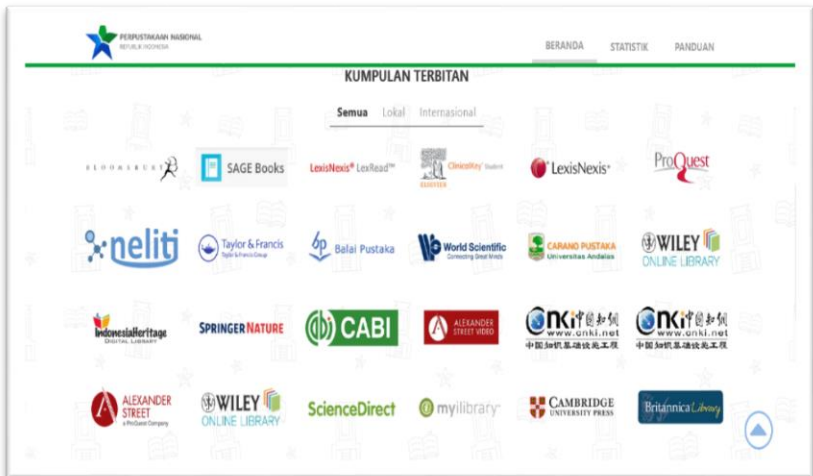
PERPUSTAKAAN NASIONAL
REPUBLIK INDONESIA

BERANDA STATISTIK PANDUAN

KUMPULAN TERBITAN

Semua Lokal Internasional

BLOOMSBURY

SAGE Books

LexisNexis® LexRead™

ClinicalKey Student
ELSEVIER

LexisNexis®

ProQuest

neliti

Taylor & Francis
Taylor & Francis Group

Balai Pustaka

World Scientific
Connecting Great Minds

CARANO PUSTAKA
Universitas Andalas

WILEY
ONLINE LIBRARY

IndonesiaHeritage
DIGITAL LIBRARY

SPRINGER NATURE

CABI

ALEXANDER STREET VIDEO

CNKi中国知网
www.cnki.net
中国知识基础设施工程

CNKi中国知网
www.cnki.net
中国知识基础设施工程

ALEXANDER STREET
a ProQuest Company

WILEY
ONLINE LIBRARY

ScienceDirect

mylibrary

CAMBRIDGE
UNIVERSITY PRESS

Britannica Library